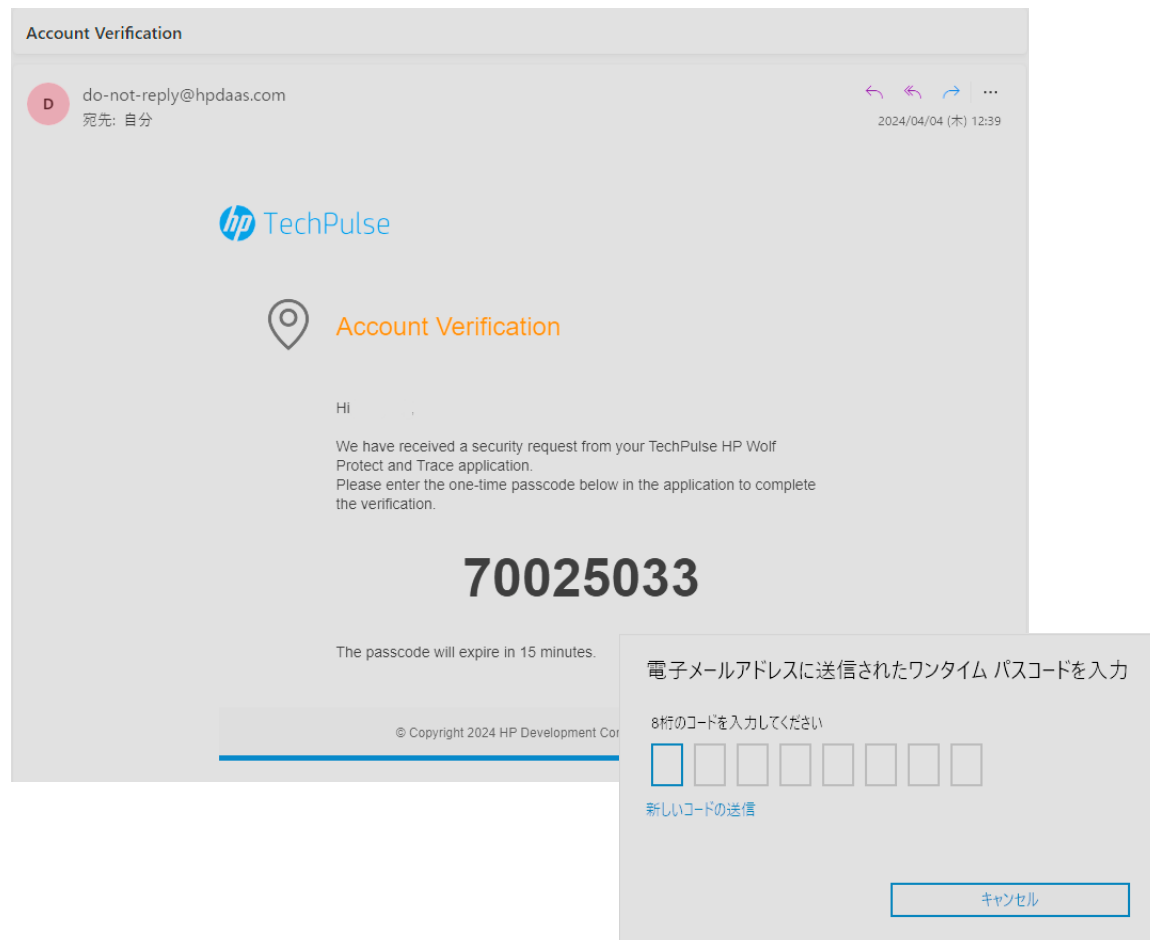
Account Verification

D
do-not-reply@hpdaas.com
宛先: 自分

2024/04/04 (木) 12:39

hp TechPulse

Account Verification

Hi ,

We have received a security request from your TechPulse HP Wolf Protect and Trace application.
Please enter the one-time passcode below in the application to complete the verification.

70025033

The passcode will expire in 15 minutes.

© Copyright 2024 HP Development Co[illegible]

電子メールアドレスに送信されたワンタイム パスコードを入力

8桁のコードを入力してください

新しいコードの送信

キャンセル